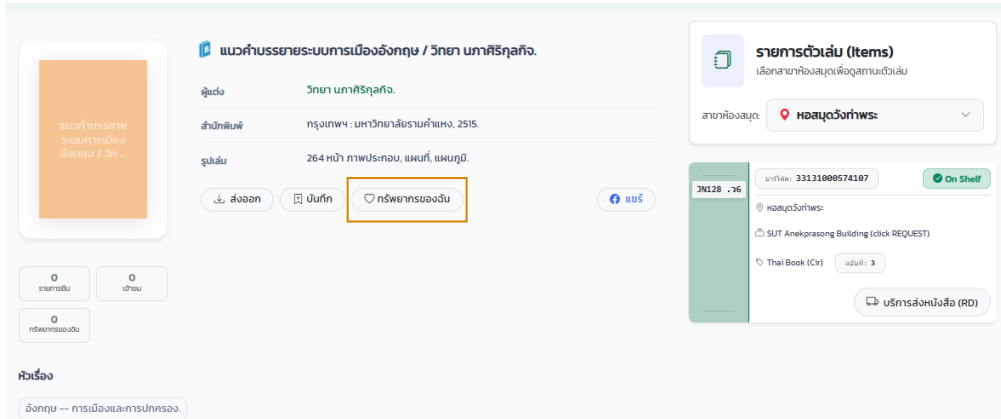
แนวคำบรรยาย ระบบการเมือง อังกฤษ / วิท ...

แนวคำบรรยายระบบการเมืองอังกฤษ / วิทยา นภาศิริกุลกิจ.

| | |
|---|---|
| ผู้แต่ง | วิทยา นภาศิริกุลกิจ. |
| สำนักพิมพ์ | กรุงเทพฯ : มหาวิทยาลัยรามคำแหง, 2515. |
| รูปเล่ม | 264 หน้า ภาพประกอบ, แผนที่, แผนภูมิ. |

ส่งออก บันทึก ทรัพยากรของฉัน แชร์

0 รายการยืม
0 เข้าชม
0 ทรัพยากรของฉัน

หัวเรื่อง

อังกฤษ -- การเมืองและการปกครอง.

รายการตัวเล่ม (Items)
เลือกสาขาห้องสมุดเพื่อดูสถานะตัวเล่ม

สาขาห้องสมุด: หอสมุดวังท่าพระ

JN128 .ว6

บาร์โค้ด: 33131000574107

On Shelf

หอสมุดวังท่าพระ

SUT Anekprasong Building (click REQUEST)

Thai Book (Cir) ฉบับที่: 3

บริการส่งหนังสือ (RD)